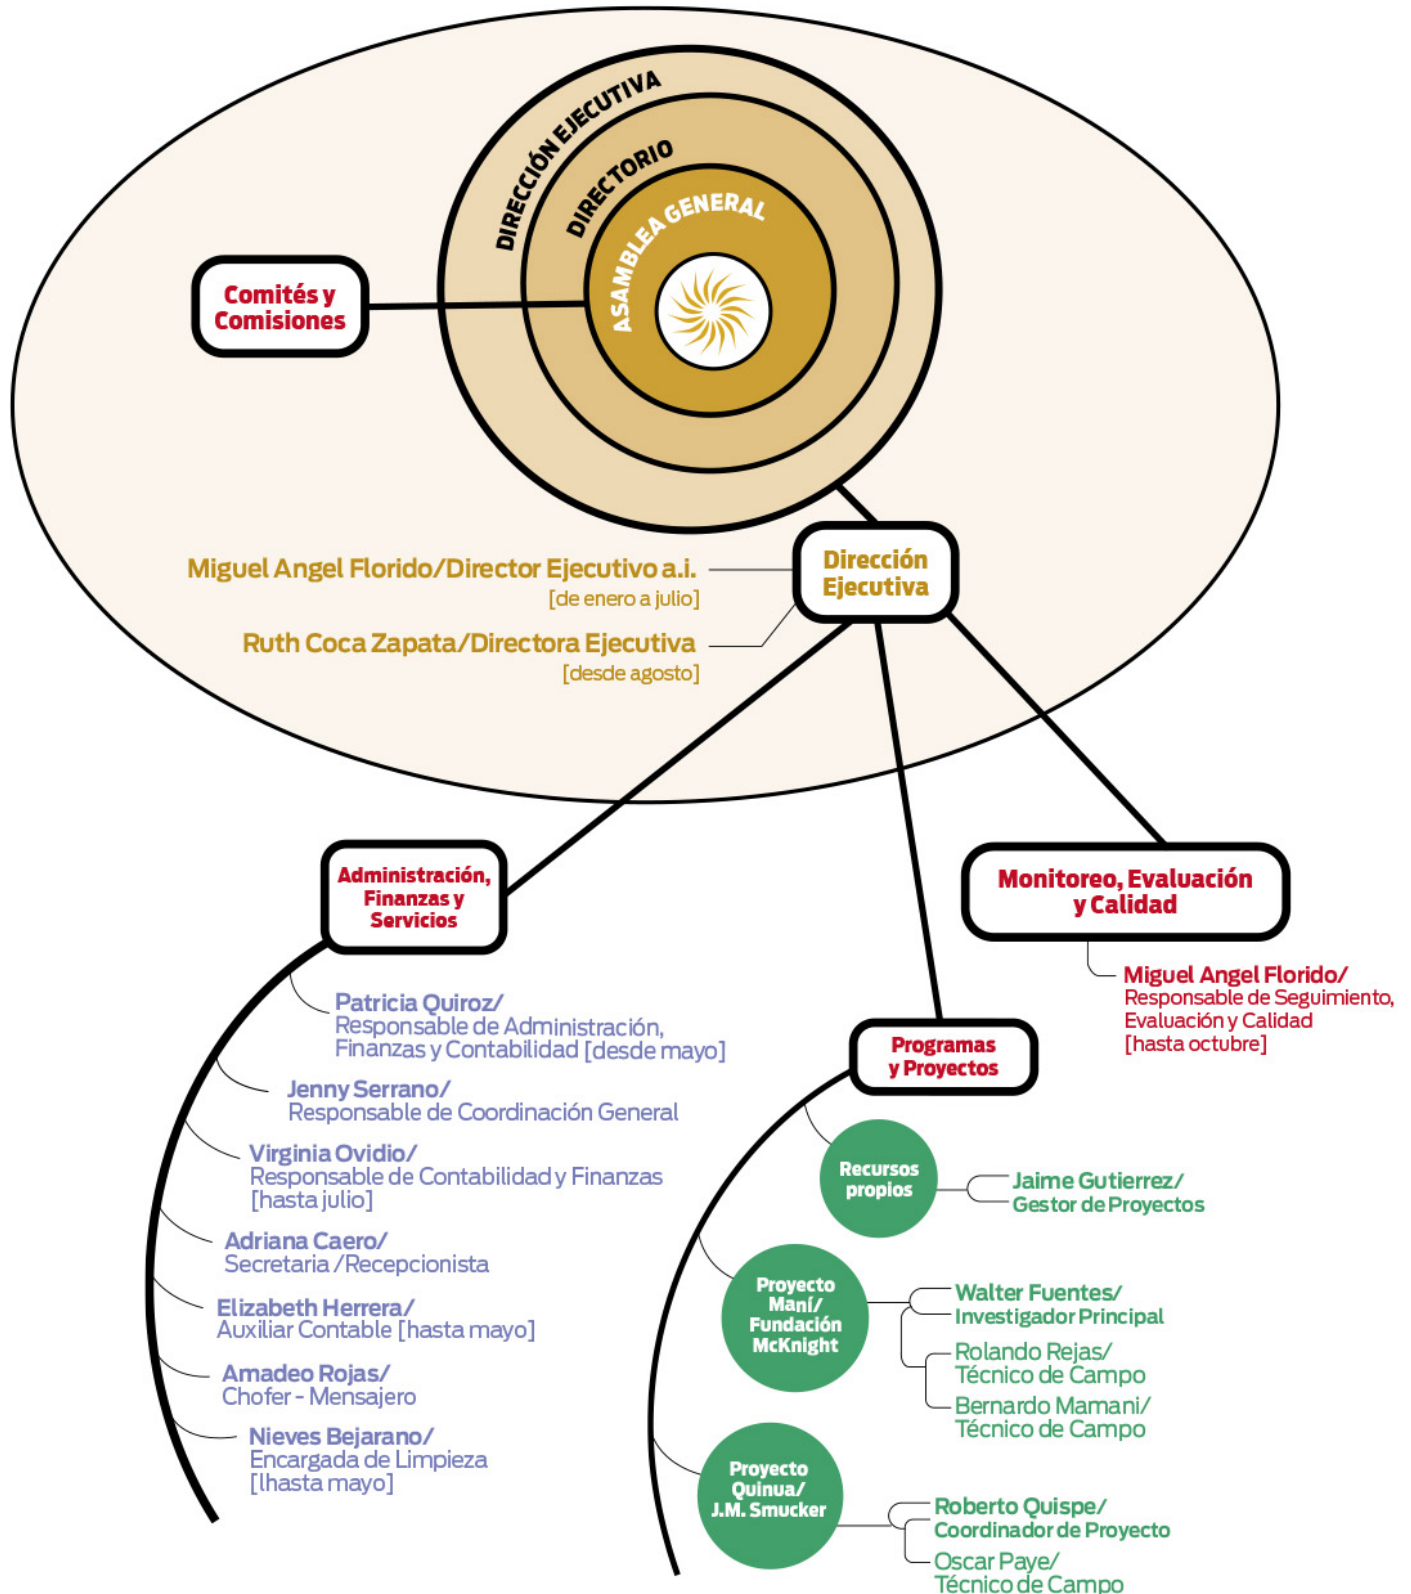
DIRECCIÓN EJECUTIVA
DIRECTORIO
ASAMBLEA GENERAL

Comités y Comisiones

Dirección Ejecutiva

Miguel Angel Florido/Director Ejecutivo a.i.
[de enero a julio]

Ruth Coca Zapata/Directora Ejecutiva
[desde agosto]

Administración, Finanzas y Servicios

Patricia Quiroz/
Responsable de Administración, Finanzas y Contabilidad [desde mayo]

Jenny Serrano/
Responsable de Coordinación General

Virginia Ovidio/
Responsable de Contabilidad y Finanzas [hasta julio]

Adriana Caero/
Secretaria /Recepcionista

Elizabeth Herrera/
Auxiliar Contable [hasta mayo]

Amadeo Rojas/
Chofer - Mensajero

Nieves Bejarano/
Encargada de Limpieza [lhasta mayo]

Monitoreo, Evaluación y Calidad

Miguel Angel Florido/
Responsable de Seguimiento, Evaluación y Calidad
[hasta octubre]

Programas y Proyectos

Recursos propios

Jaime Gutierrez/
Gestor de Proyectos

Proyecto Maní/ Fundación McKnight

Walter Fuentes/
Investigador Principal

Rolando Rejas/
Técnico de Campo

Bernardo Mamani/
Técnico de Campo

Proyecto Quinua/ J.M. Smucker

Roberto Quispe/
Coordinador de Proyecto

Oscar Paye/
Técnico de Campo